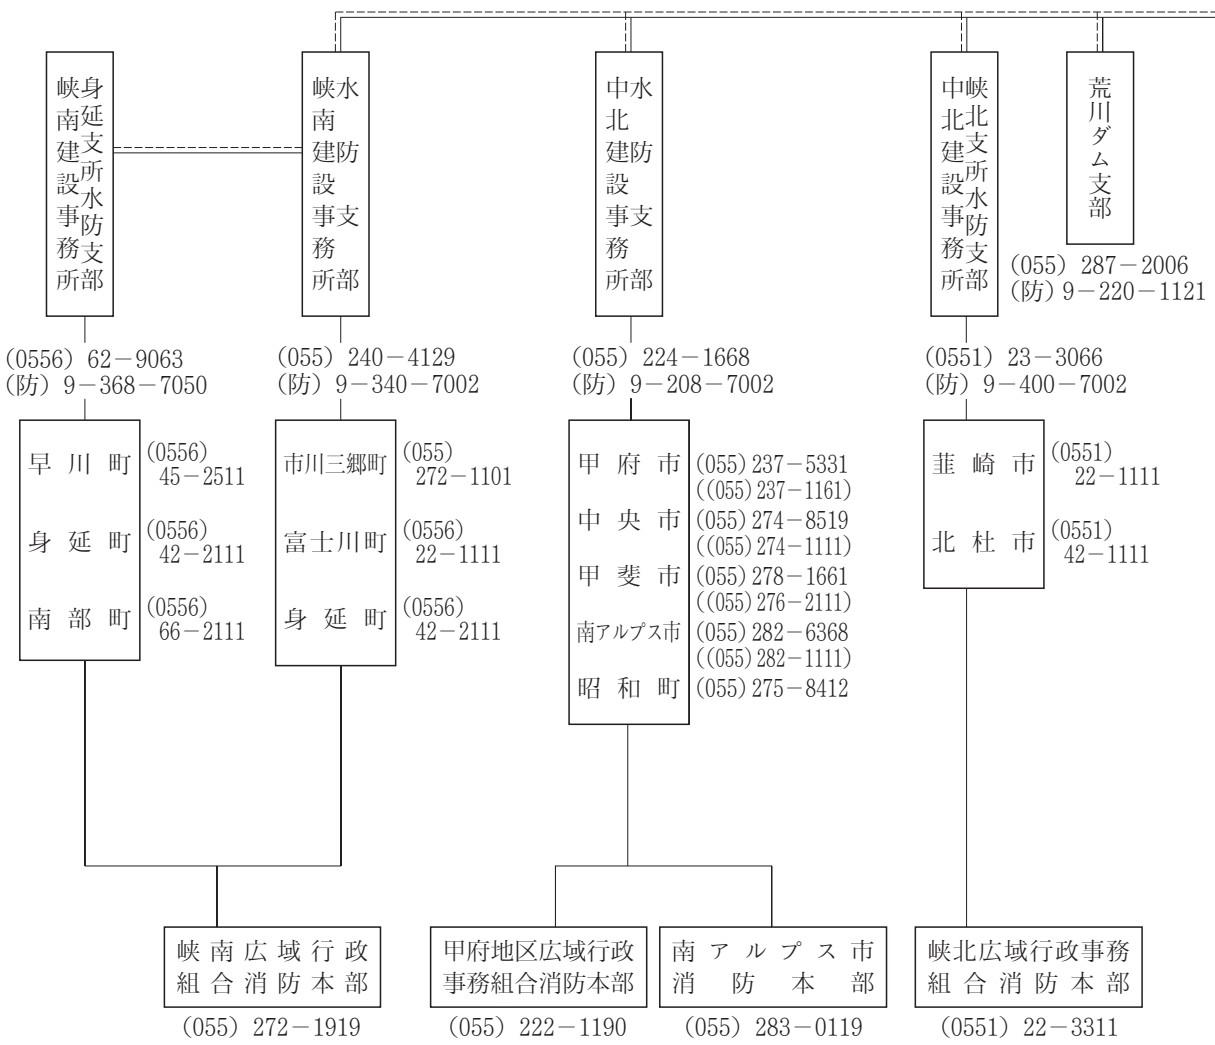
身延支所水防支部
峡南建設事務所

(0556) 62－9063
(防) 9－368－7050

| | |
|---|---|
| 早川町 | (0556) 45－2511 |
| 身延町 | (0556) 42－2111 |
| 南部町 | (0556) 66－2111 |

水防支部
峡南建設事務所

(055) 240－4129
(防) 9－340－7002

| | |
|---|---|
| 市川三郷町 | (055) 272－1101 |
| 富士川町 | (0556) 22－1111 |
| 身延町 | (0556) 42－2111 |

峡南広域行政組合消防本部
(055) 272－1919

水防支部
中北建設事務所

(055) 224－1668
(防) 9－208－7002

| | |
|---|---|
| 甲府市 | (055) 237－5331 ((055) 237－1161) |
| 中央市 | (055) 274－8519 ((055) 274－1111) |
| 甲斐市 | (055) 278－1661 ((055) 276－2111) |
| 南アルプス市 | (055) 282－6368 ((055) 282－1111) |
| 昭和町 | (055) 275－8412 |

甲府地区広域行政事務組合消防本部
(055) 222－1190

南アルプス市消防本部
(055) 283－0119

峡北支所水防支部
中北建設事務所

(0551) 23－3066
(防) 9－400－7002

| | |
|---|---|
| 韮崎市 | (0551) 22－1111 |
| 北杜市 | (0551) 42－1111 |

峡北広域行政事務組合消防本部
(0551) 22－3311

荒川ダム支部
(055) 287－2006
(防) 9－220－1121